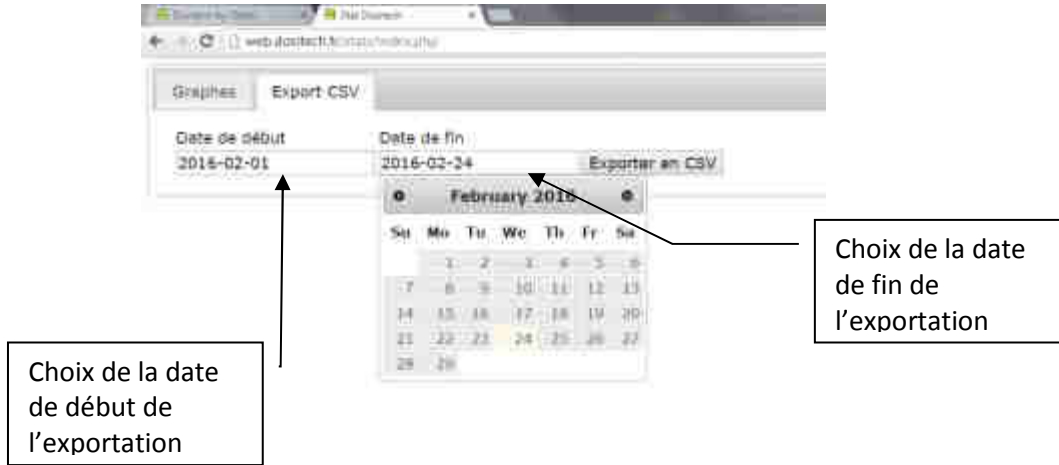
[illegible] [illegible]

web.dostech.fr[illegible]

Graphes Export CSV

Date de début
2016-02-01

Date de fin
2016-02-24

Exporter en CSV

February 2016

| Su | Mo | Tu | We | Th | Fr | Sa |
|---|---|---|---|---|---|---|
| | 1 | 2 | 3 | 4 | 5 | 6 |
| 7 | 8 | 9 | 10 | 11 | 12 | 13 |
| 14 | 15 | 16 | 17 | 18 | 19 | 20 |
| 21 | 22 | 23 | 24 | 25 | 26 | 27 |
| 28 | 29 | | | | | |

Choix de la date de fin de l'exportation

Choix de la date de début de l'exportation